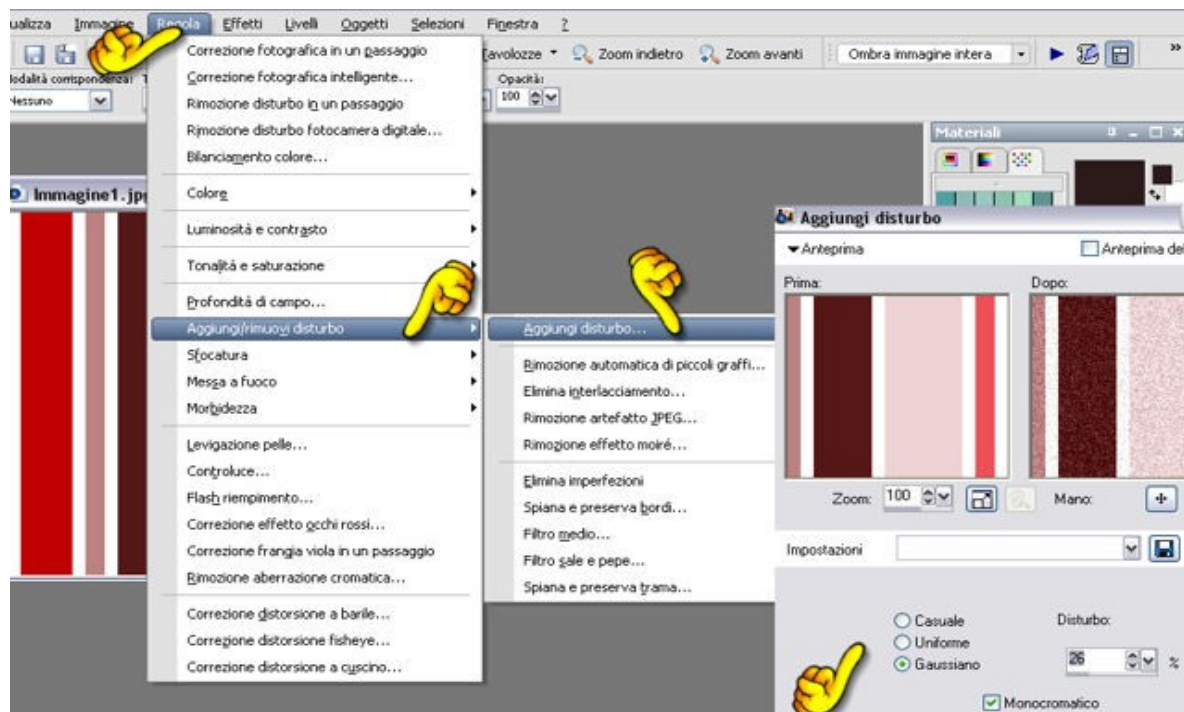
ualizza Immagine Regola Effetti Livelli Oggetti Selezioni Finestra ?

Correzione fotografica in un passaggio
Correzione fotografica intelligente...
Rimozione disturbo in un passaggio
Rimozione disturbo fotocamera digitale...
Bilanciamento colore...
Colore
Luminosità e contrasto
Tonalità e saturazione
Profondità di campo...
Aggiungi/rimuovi disturbo
Sfocatura
Messa a fuoco
Morbidezza
Levigazione pelle...
Controluce...
Flash riempimento...
Correzione effetto occhi rossi...
Correzione frangia viola in un passaggio
Rimozione aberrazione cromatica...
Correzione distorsione a barile...
Correzione distorsione fisheye...
Correzione distorsione a cuscino...

Aggiungi disturbo...
Rimozione automatica di piccoli graffi...
Elimina interlacciamento...
Rimozione artefatto JPEG...
Rimozione effetto moiré...
Elimina imperfezioni
Spiana e preserva bordi...
Filtro medio...
Filtro sale e pepe...
Spiana e preserva trama...

Tavolozze Zoom indietro Zoom avanti Ombra immagine intera
Modalità corrispondenza: Nessuno
Opacità: 100
Immagine1.jp
Materiali

Aggiungi disturbo
Anteprima
Anteprima de
Prima:
Dopo:
Zoom: 100
Mano:
Impostazioni
Casuale
Uniforme
Gaussiano
Disturbo:
26 %
Monocromatico